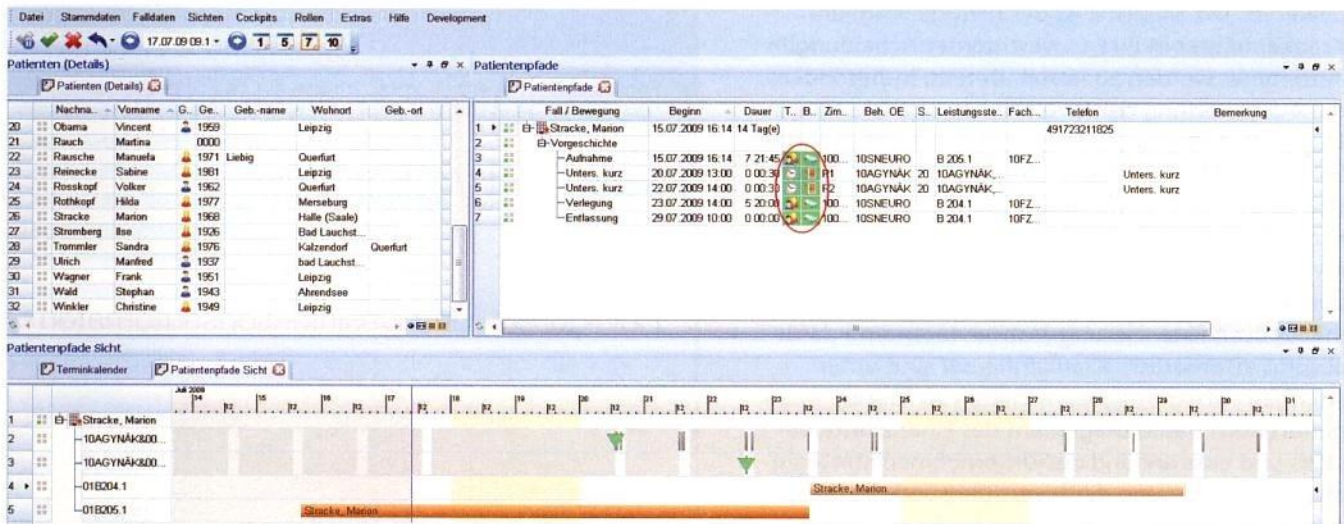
Datei Stammdaten Falldaten Sichten Cockpits Rollen Extras Hilfe Development

17.07.09 08:1 · 1 5 7 10

Patienten (Details)

Patienten (Details)

| | | Nachna... | Vorname | G.. | Ge... | Geb.-name | Wohnort | Geb.-ort |
|---|---|---|---|---|---|---|---|---|
| 20 | | Obama | Vincent | | 1959 | | Leipzig | |
| 21 | | Rauch | Martina | | 0000 | | | |
| 22 | | Rausche | Manuela | | 1971 | Liebig | Querfurt | |
| 23 | | Reinecke | Sabine | | 1981 | | Leipzig | |
| 24 | | Rosskopf | Volker | | 1962 | | Querfurt | |
| 25 | | Rothkopf | Hilda | | 1977 | | Merseburg | |
| 26 | | Stracke | Marion | | 1968 | | Halle (Saale) | |
| 27 | | Stromberg | Ilse | | 1926 | | Bad Lauchst... | |
| 28 | | Trommler | Sandra | | 1976 | | Kalzendorf | Querfurt |
| 29 | | Ulrich | Manfred | | 1937 | | bad Lauchst... | |
| 30 | | Wagner | Frank | | 1951 | | Leipzig | |
| 31 | | Wald | Stephan | | 1943 | | Ahrendsee | |
| 32 | | Winkler | Christine | | 1949 | | Leipzig | |

Patientenpfade

Patientenpfade

| | Fall / Bewegung | Beginn | Dauer | T.. | B.. | Zim... | Beh. OE | S.. | Leistungsste... | Fach... | Telefon | Bemerkung |
|---|---|---|---|---|---|---|---|---|---|---|---|---|
| 1 | Stracke, Marion | 15.07.2009 16:14 | 14 Tag(e) | | | | | | | | 491723211825 | |
| 2 | Vorgeschichte | | | | | | | | | | | |
| 3 | Aufnahme | 15.07.2009 16:14 | 7 21:45 | | | 100... | 10SNEURO | | B 205.1 | 10FZ... | | |
| 4 | Unters. kurz | 20.07.2009 13:00 | 0 00:30 | | | P1 | 10AGYNÄK | 20 | 10AGYNÄK... | | | Unters. kurz |
| 5 | Unters. kurz | 22.07.2009 14:00 | 0 00:30 | | | P2 | 10AGYNÄK | 20 | 10AGYNÄK... | | | Unters. kurz |
| 6 | Verlegung | 23.07.2009 14:00 | 5 20:00 | | | 100... | 10SNEURO | | B 204.1 | 10FZ... | | |
| 7 | Entlassung | 29.07.2009 10:00 | 0 00:00 | | | 100... | 10SNEURO | | B 204.1 | 10FZ... | | |

Patientenpfade Sicht

Terminkalender Patientenpfade Sicht

Juli 2009
14 15 16 17 18 19 20 21 22 23 24 25 26 27 28 29 30 31

1 Stracke, Marion
2 10AGYNÄK800...
3 10AGYNÄK800...
4 01B204.1 Stracke, Marion
5 01B205.1 Stracke, Marion